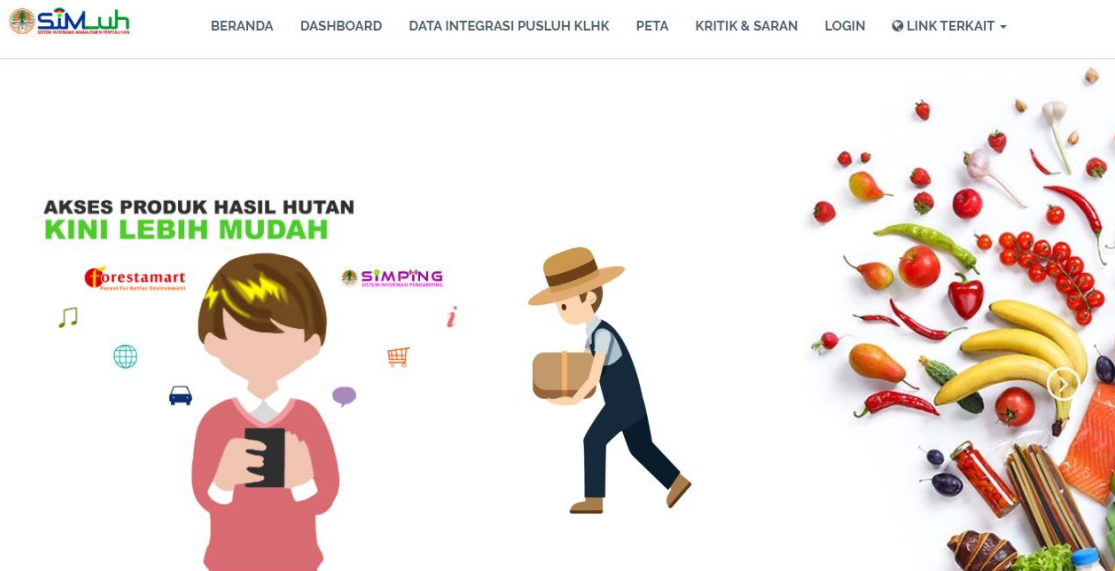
SiMLuh
SISTEM INFORMASI MANAJEMEN PENYULUHAN

BERANDA DASHBOARD DATA INTEGRASI PUSLUH KLHK PETA KRITIK & SARAN LOGIN LINK TERKAIT

AKSES PRODUK HASIL HUTAN
KINI LEBIH MUDAH

Forestamart
Forest for Better Environment

SIMPING
SISTEM INFORMASI PENDAMPING